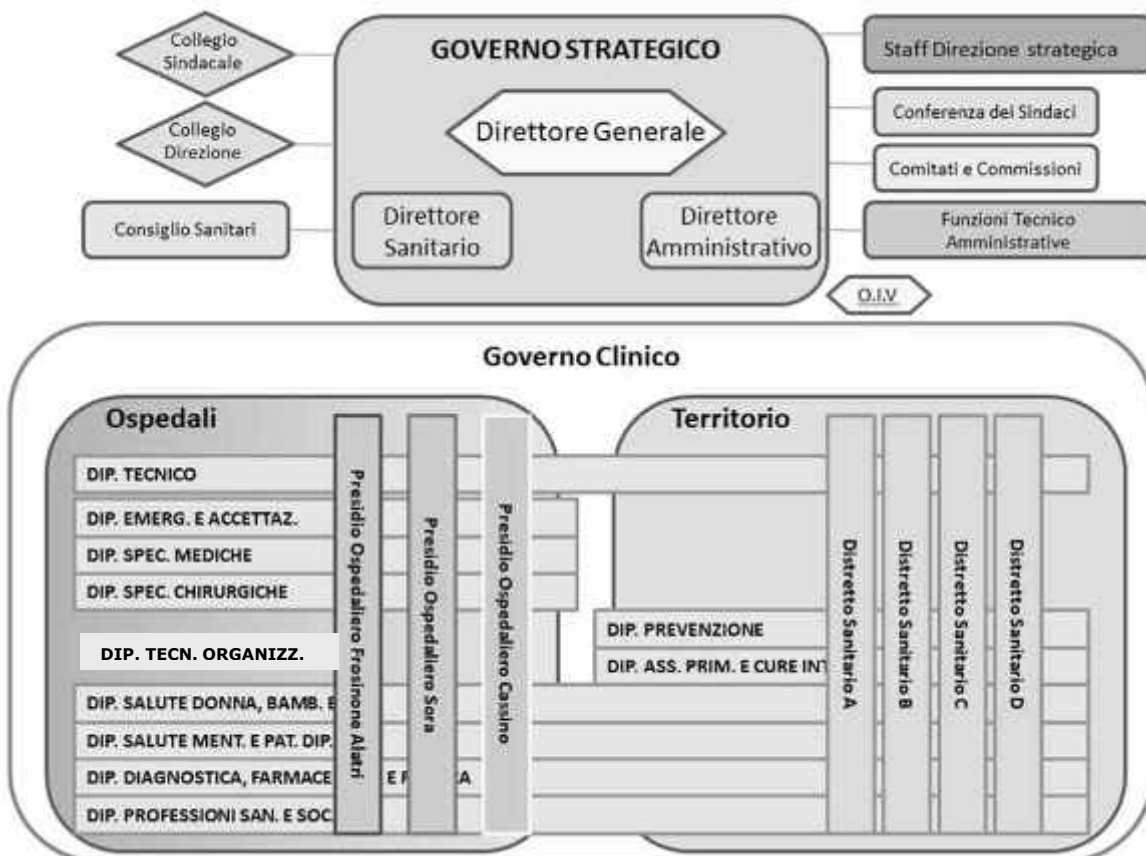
Collegio Sindacale

Collegio Direzione

Consiglio Sanitari

GOVERNO STRATEGICO

Direttore Generale

Direttore Sanitario

Direttore Amministrativo

Staff Direzione strategica

Conferenza dei Sindaci

Comitati e Commissioni

Funzioni Tecnico Amministrative

O.I.V

Governo Clinico

Ospedali

Territorio

DIP. TECNICO

DIP. EMERG. E ACCETTAZ.

DIP. SPEC. MEDICHE

DIP. SPEC. CHIRURGICHE

DIP. TECN. ORGANIZZ.

DIP. SALUTE DONNA, BAMB. E

DIP. SALUTE MENT. E PAT. DIP.

DIP. DIAGNOSTICA, FARMACE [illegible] E F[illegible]A

DIP. PROFESSIONI SAN. E SOC.

DIP. PREVENZIONE

DIP. ASS. PRIM. E CURE INT

Presidio Ospedaliero Frosinone Alatri

Presidio Ospedaliero Sora

Presidio Ospedaliero Cassino

Distretto Sanitario A

Distretto Sanitario B

Distretto Sanitario C

Distretto Sanitario D